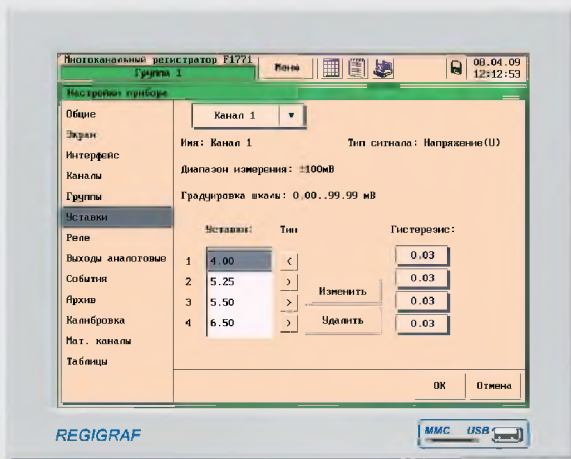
Многоканальный регистратор F1771
Группа 1

Меню

08.04.09
12:12:53

Настройки прибора

Общие
Экран
Интерфейс
Каналы
Группы
Уставки
Реле
Выходы аналоговые
События
Архив
Калибровка
Мат. каналы
Таблицы

Канал 1 ▼

Имя: Канал 1

Тип сигнала: Напряжение(U)

Диапазон измерения: ±100мВ

Градуировка шкалы: 0.00..99.99 мВ

Уставки: Тип Гистерезис:

| | | | |
|---|---|---|---|
| 1 | 4.00 | < | 0.03 |
| 2 | 5.25 | > | 0.03 |
| 3 | 5.50 | > | 0.03 |
| 4 | 6.50 | > | 0.03 |

Изменить
Удалить

ОК
Отмена

REGIGRAF

MMC USB